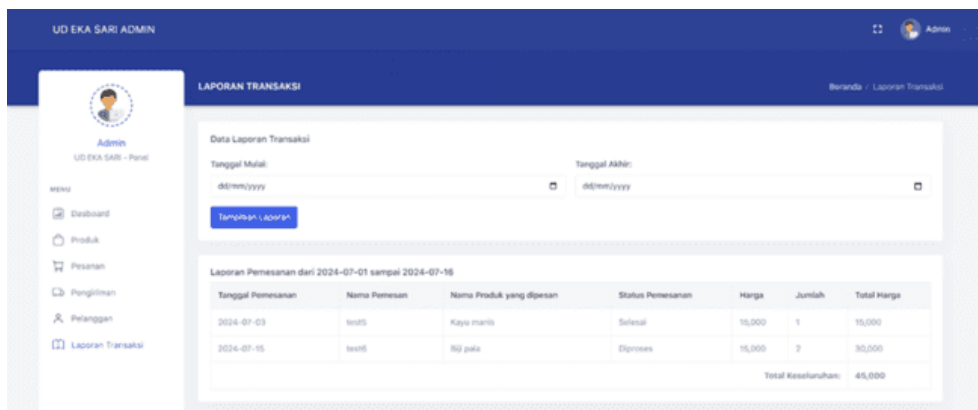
UD EKA SARI ADMIN

Admin

Admin
UD EKA SARI - Panel

MENU

Dasboard

Produk

Pesanan

Pengiriman

Pelanggan

Laporan Transaksi

LAPORAN TRANSAKSI

Beranda / Laporan Transaksi

Data Laporan Transaksi

Tanggal Mulai:

dd/mm/yyyy

Tanggal Akhir:

dd/mm/yyyy

Tampilkan Laporan

Laporan Pemesanan dari 2024-07-01 sampai 2024-07-16

| Tanggal Pemesanan | Nama Pemesan | Nama Produk yang dipesan | Status Pemesanan | Harga | Jumlah | Total Harga |
|---|---|---|---|---|---|---|
| 2024-07-03 | test5 | Kayu manis | Selesai | 15,000 | 1 | 15,000 |
| 2024-07-15 | test6 | Biji pala | Diproses | 15,000 | 2 | 30,000 |
| | | | | | Total Keseluruhan: | 45,000 |